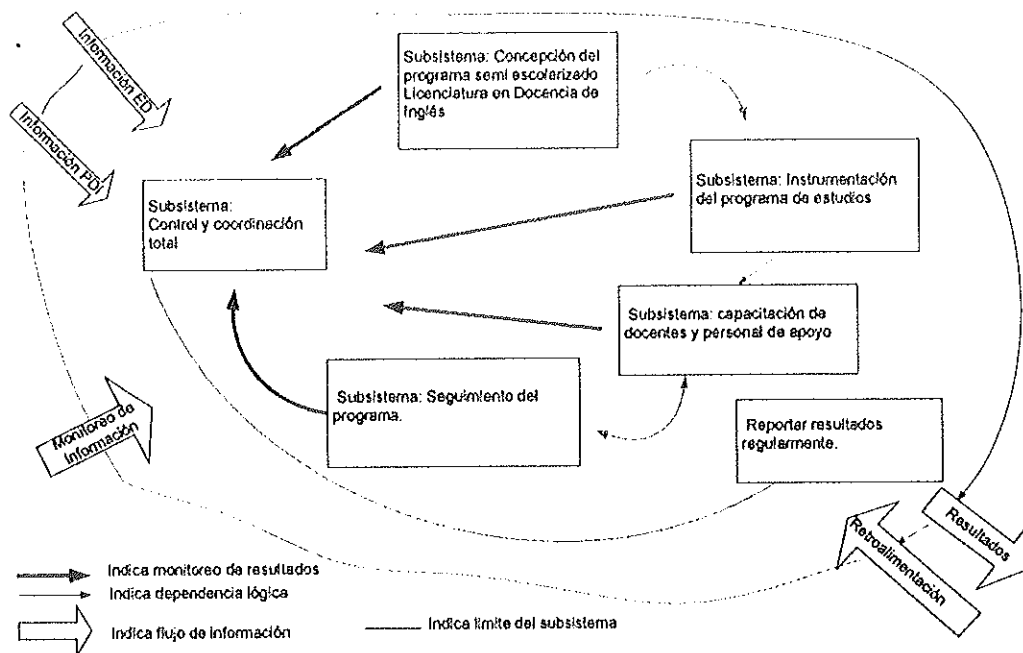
Información ED

Información PDI

Subsistema: Concepción del programa semi escolarizado Licenciatura en Docencia de Inglés

Subsistema: Control y coordinación total

Subsistema: Instrumentación del programa de estudios

Subsistema: capacitación de docentes y personal de apoyo

Subsistema: Seguimiento del programa.

Monitoreo de Información

Reportar resultados regularmente.

Resultados

Retroalimentación

Indica monitoreo de resultados

Indica dependencia lógica

Indica flujo de información

Indica límite del subsistema